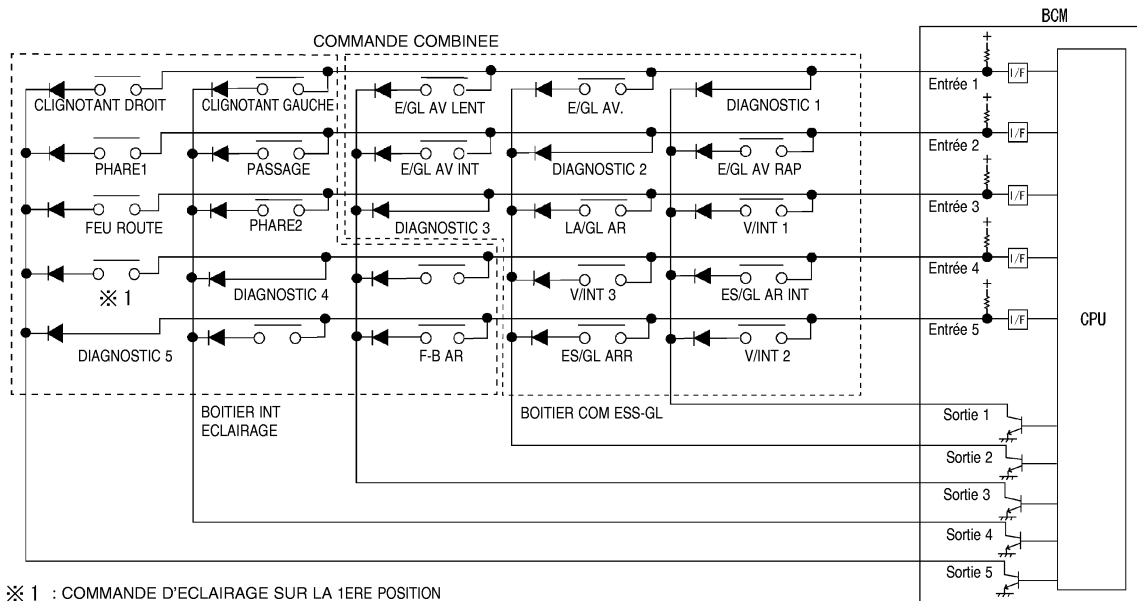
BCM

COMMANDE COMBINEE

CLIGNOTANT DROIT
CLIGNOTANT GAUCHE
E/GL AV LENT
E/GL AV.
DIAGNOSTIC 1
Entrée 1
I/F

PHARE1
PASSAGE
E/GL AV INT
DIAGNOSTIC 2
E/GL AV RAP
Entrée 2
I/F

FEU ROUTE
PHARE2
DIAGNOSTIC 3
LA/GL AR
V/INT 1
Entrée 3
I/F

※ 1
DIAGNOSTIC 4
V/INT 3
ES/GL AR INT
Entrée 4
I/F

DIAGNOSTIC 5
F-B AR
ES/GL ARR
V/INT 2
Entrée 5
I/F

CPU

BOITIER INT ECLAIRAGE
BOITIER COM ESS-GL

Sortie 1
Sortie 2
Sortie 3
Sortie 4
Sortie 5

※ 1 : COMMANDE D'ECLAIRAGE SUR LA 1ERE POSITION